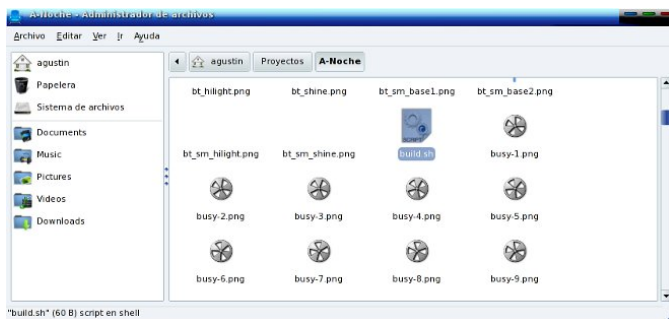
A-Noche - Administrador de archivos

Archivo Editar Ver Ir Ayuda

agustin
Papelera
Sistema de archivos
Documents
Music
Pictures
Videos
Downloads

agustin Proyectos A-Noche

bt_hilight.png bt_shine.png bt_sm_base1.png bt_sm_base2.png
bt_sm_hilight.png bt_sm_shine.png build.sh busy-1.png
busy-2.png busy-3.png busy-4.png busy-5.png
busy-6.png busy-7.png busy-8.png busy-9.png

"build.sh" (60 B) script en shell